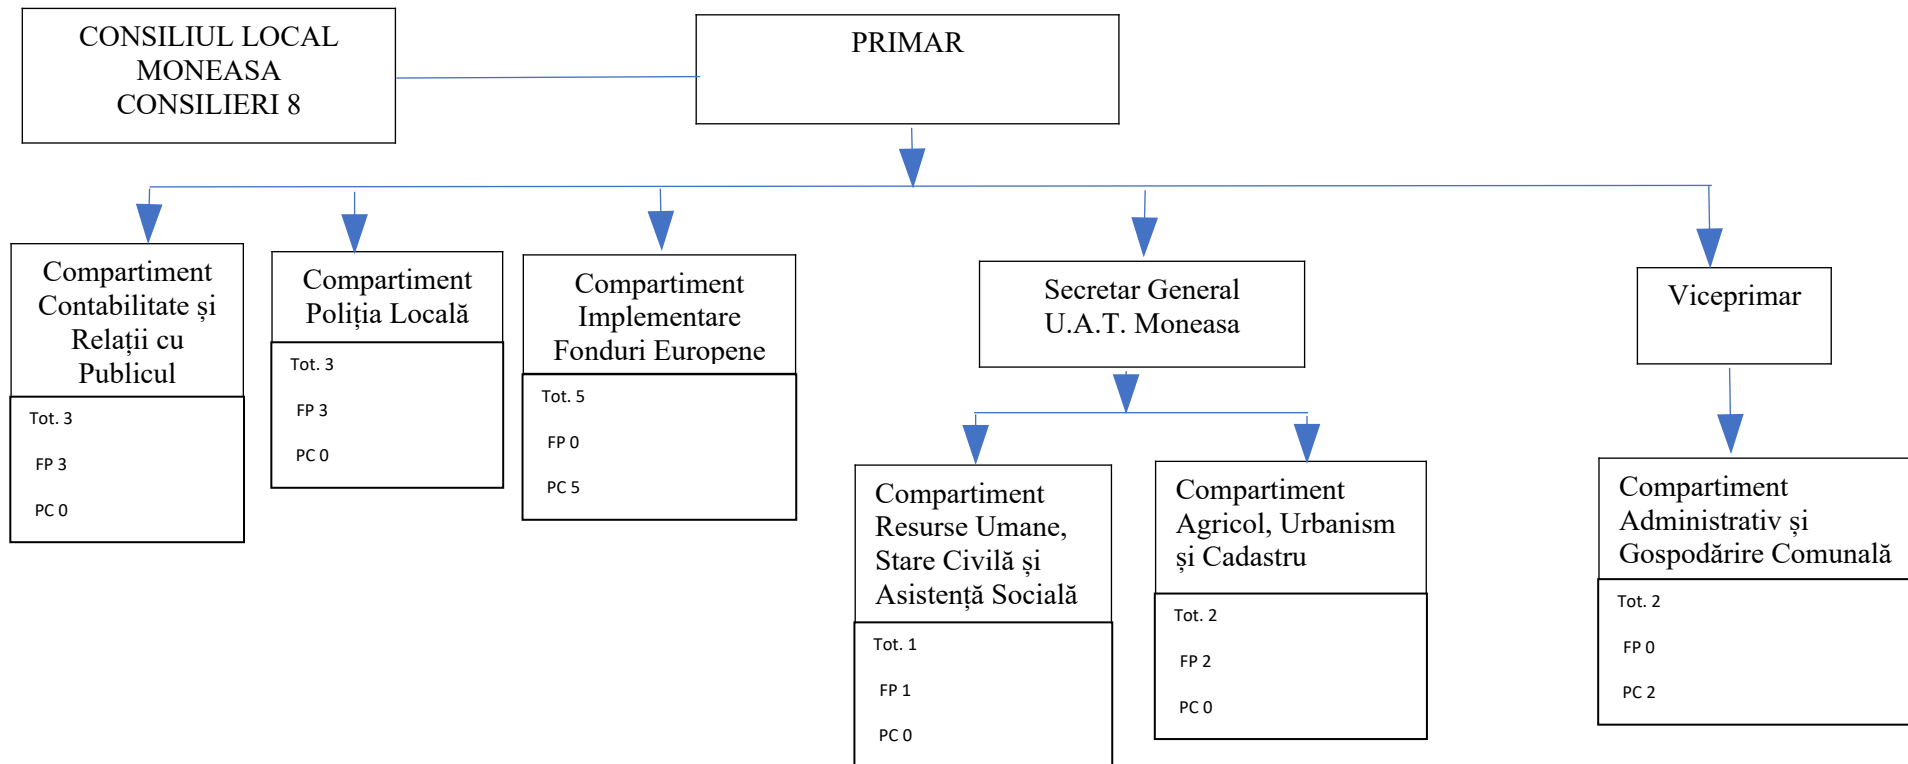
CONSILIUL LOCAL MONEASA CONSILIERI 8

PRIMAR

Compartiment Contabilitate și Relații cu Publicul

Tot. 3

FP 3

PC 0

Compartiment Poliția Locală

Tot. 3

FP 3

PC 0

Compartiment Implementare Fonduri Europene

Tot. 5

FP 0

PC 5

Secretar General U.A.T. Moneasa

Compartiment Resurse Umane, Stare Civilă și Asistență Socială

Tot. 1

FP 1

PC 0

Compartiment Agricol, Urbanism și Cadastru

Tot. 2

FP 2

PC 0

Viceprimar

Compartiment Administrativ și Gospodărire Comunală

Tot. 2

FP 0

PC 2